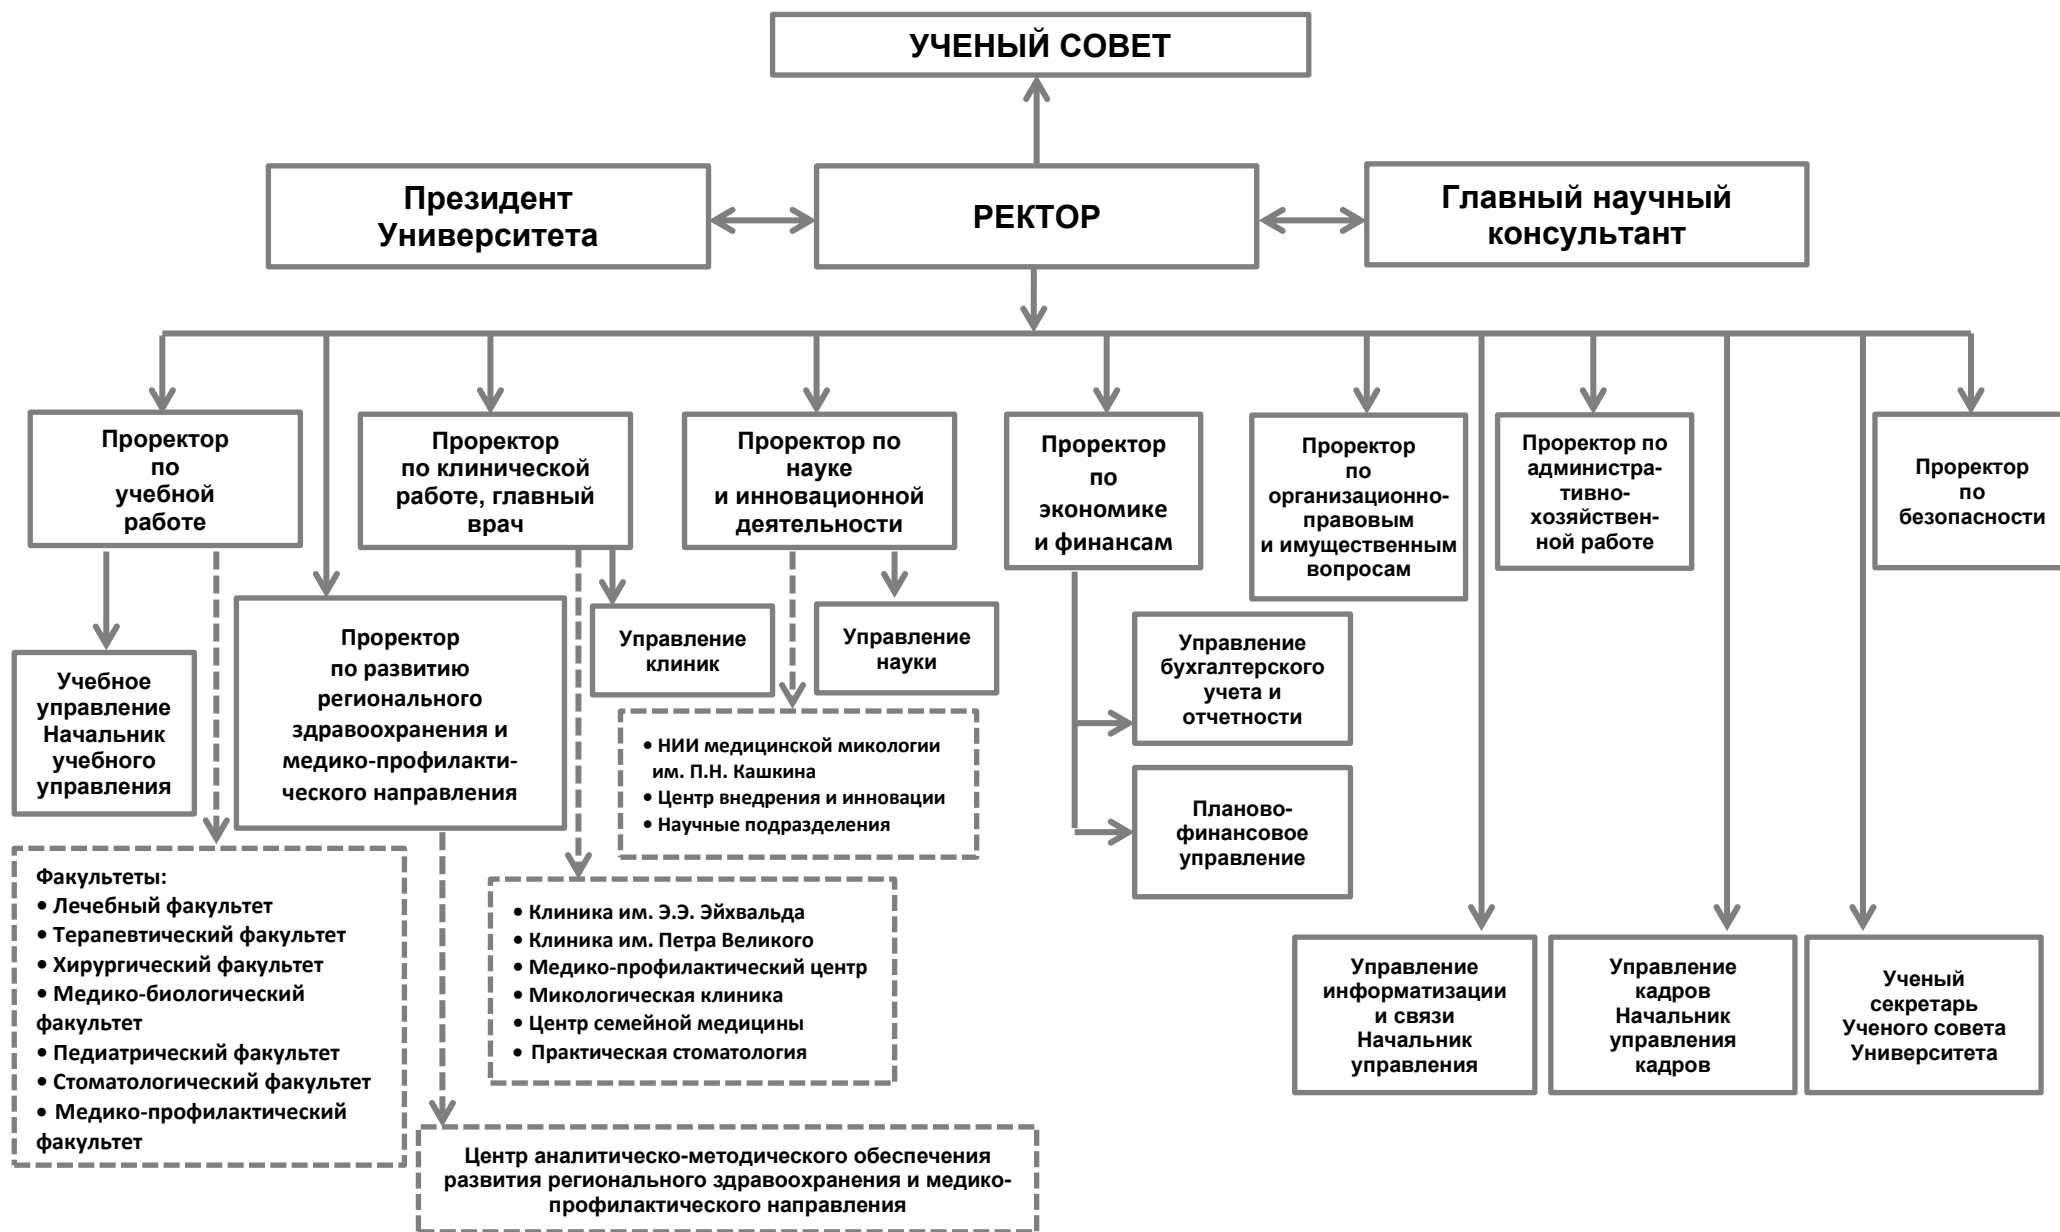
УЧЕНЫЙ СОВЕТ

Президент Университета

РЕКТОР

Главный научный консультант

Проректор по учебной работе

Проректор по клинической работе, главный врач

Проректор по науке и инновационной деятельности

Проректор по экономике и финансам

Проректор по организационно-правовым и имущественным вопросам

Проректор по административно-хозяйственной работе

Проректор по безопасности

Учебное управление Начальник учебного управления

Проректор по развитию регионального здравоохранения и медико-профилактического направления

Управление клиник

Управление науки

Управление бухгалтерского учета и отчетности

Планово-финансовое управление

• НИИ медицинской микологии им. П.Н. Кашкина
• Центр внедрения и инновации
• Научные подразделения

Факультеты:
• Лечебный факультет
• Терапевтический факультет
• Хирургический факультет
• Медико-биологический факультет
• Педиатрический факультет
• Стоматологический факультет
• Медико-профилактический факультет

• Клиника им. Э.Э. Эйхвальда
• Клиника им. Петра Великого
• Медико-профилактический центр
• Микологическая клиника
• Центр семейной медицины
• Практическая стоматология

Управление информатизации и связи Начальник управления

Управление кадров Начальник управления кадров

Ученый секретарь Ученого совета Университета

Центр аналитическо-методического обеспечения развития регионального здравоохранения и медико-профилактического направления